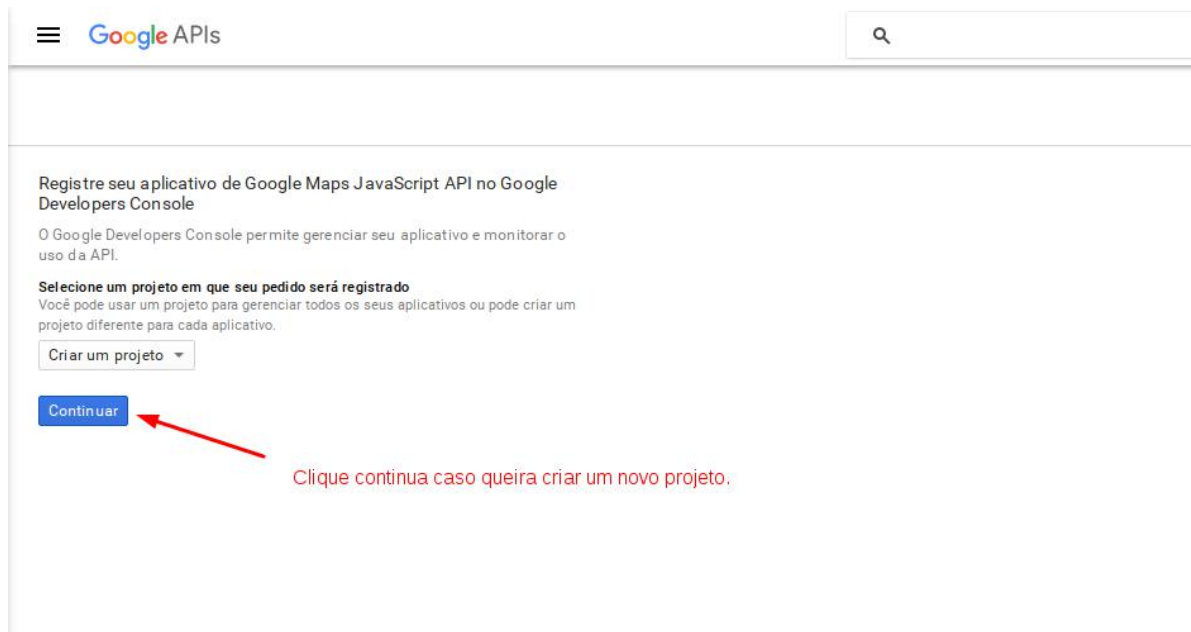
Google APIs

Registre seu aplicativo de Google Maps JavaScript API no Google Developers Console

O Google Developers Console permite gerenciar seu aplicativo e monitorar o uso da API.

**Selecione um projeto em que seu pedido será registrado**
Você pode usar um projeto para gerenciar todos os seus aplicativos ou pode criar um projeto diferente para cada aplicativo.

Criar um projeto

Continuar

Clique continua caso queira criar um novo projeto.